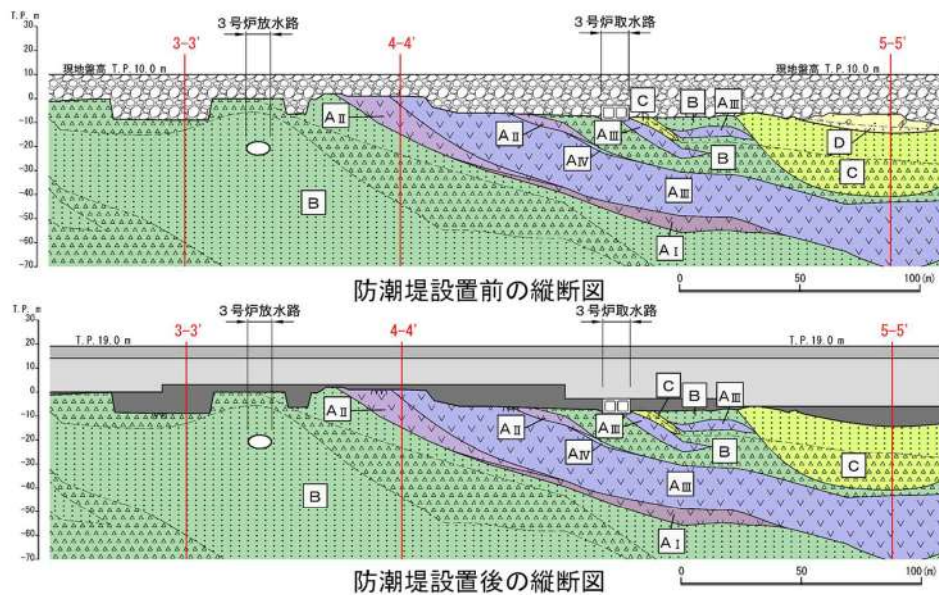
T.P. m
30
20
10
0
-10
-20
-30
-40
-50
-60
-70

3-3'
3号炉放水路
4-4'
3号炉取水路
5-5'
現地盤高 T.P.10.0 m
現地盤高 T.P.10.0 m
C
B
AⅢ
AⅡ
AⅡ
AⅢ
AⅣ
B
D
C
B
AⅢ
AⅠ
0
50
100(m)

防潮堤設置前の縦断図

T.P. m
30
20
10
0
-10
-20
-30
-40
-50
-60
-70

3-3'
3号炉放水路
4-4'
3号炉取水路
5-5'
T.P.19.0 m
T.P.19.0 m
C
B
AⅢ
AⅡ
AⅡ
AⅢ
AⅣ
B
C
B
AⅢ
AⅠ
0
50
100(m)

防潮堤設置後の縦断図